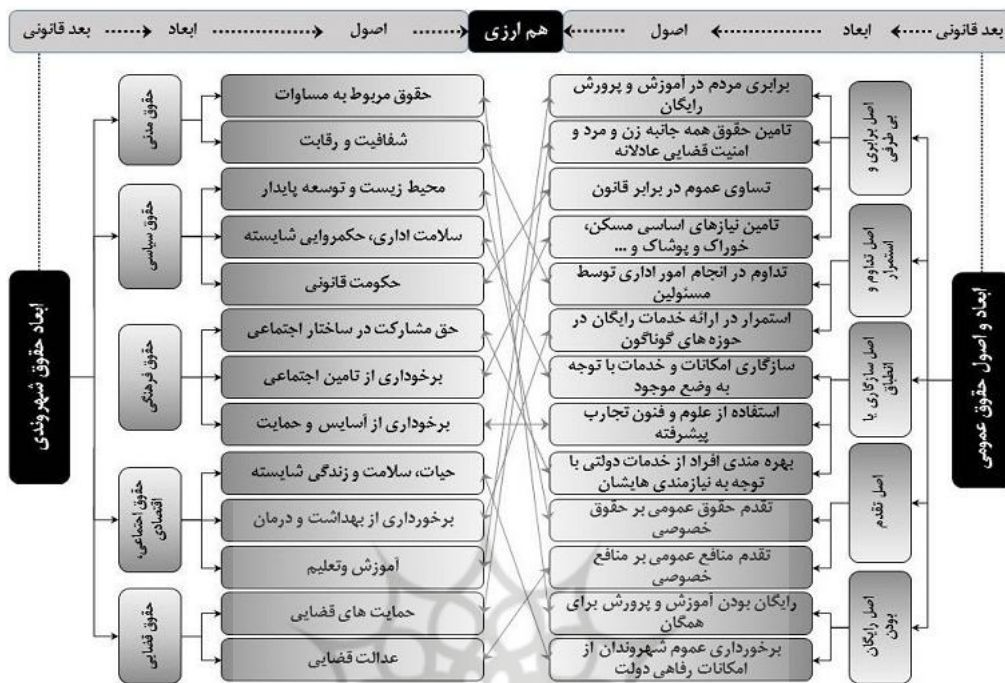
بعد قانونی ······ ابعاد ················ اصول ········ هم ارزی ········ اصول ················ ابعاد ······ بعد قانونی

ابعاد و اصول حقوق عمومی

اصل برابری و بی طرفی
برابری مردم در آموزش و پرورش رایگان
تامین حقوق همه جانبه زن و مرد و امنیت قضایی عادلانه
تساوی عموم در برابر قانون
تامین نیازهای اساسی مسکن، خوراک و پوشاک و ...

اصل تداوم و استمرار
تداوم در انجام امور اداری توسط مسئولین
استمرار در ارائه خدمات رایگان در حوزه های گوناگون

اصل سازگاری یا انطباق
سازگاری امکانات و خدمات با توجه به وضع موجود
استفاده از علوم و فنون تجارب پیشرفته
بهره مندی افراد از خدمات دولتی با توجه به نیازمندی هایشان

اصل تقدم
تقدم حقوق عمومی بر حقوق خصوصی
تقدم منافع عمومی بر منافع خصوصی

اصل رایگان بودن
رایگان بودن آموزش و پرورش برای همگان
برخورداری عموم شهروندان از امکانات رفاهی دولت

ابعاد حقوق شهروندی

حقوق مدنی
حقوق مربوط به مساوات
شفافیت و رقابت

حقوق سیاسی
محیط زیست و توسعه پایدار
سلامت اداری، حکمروایی شایسته
حکومت قانونی

حقوق فرهنگی
حق مشارکت در ساختار اجتماعی
برخورداری از تامین اجتماعی
برخورداری از آسایش و حمایت

حقوق اجتماعی، اقتصادی
حیات، سلامت و زندگی شایسته
برخورداری از بهداشت و درمان
آموزش وتعلیم

حقوق قضایی
حمایت های قضایی
عدالت قضایی